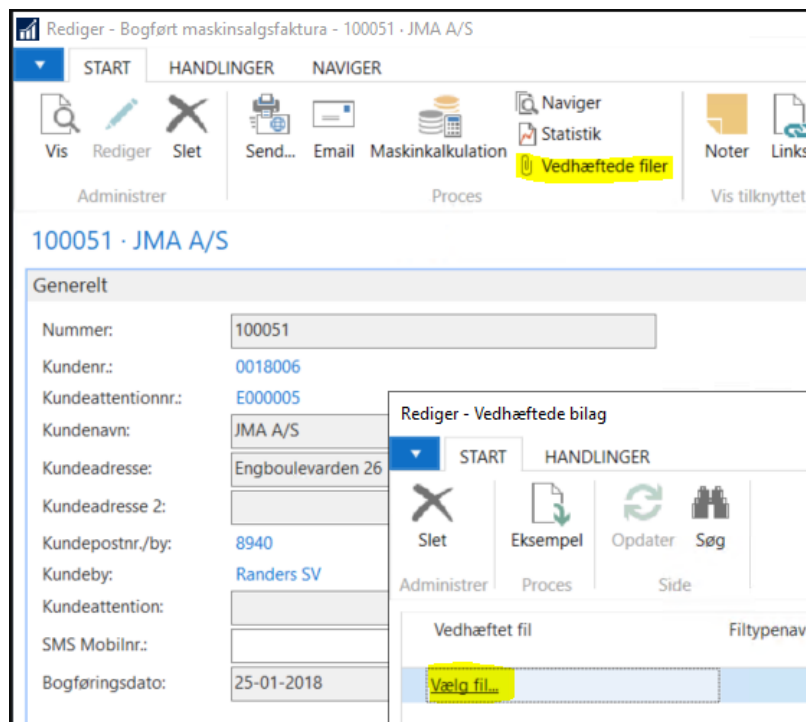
Rediger - Bogført maskinsalgsfaktura - 100051 · JMA A/S

START HANDLINGER NAVIGER

Vis Rediger Slet
Administrer

Send... Email Maskinkalkulation
Naviger
Statistik
Vedhæftede filer
Proces

Noter Links
Vis tilknyttet

100051 · JMA A/S

Generelt

| | |
|---|---|
| Nummer: | 100051 |
| Kundenr.: | 0018006 |
| Kundeattentionnr.: | E000005 |
| Kundenavn: | JMA A/S |
| Kundeadresse: | Engboulevarden 26 |
| Kundeadresse 2: | |
| Kundepostnr./by: | 8940 |
| Kundeby: | Randers SV |
| Kundeattention: | |
| SMS Mobilnr.: | |
| Bogføringsdato: | 25-01-2018 |

Rediger - Vedhæftede bilag

START HANDLINGER

Slet
Administrer

Eksempel
Proces

Opdater Søg
Side

| Vedhæftet fil | Filtypenav |
|---|---|
| Vælg fil... | |